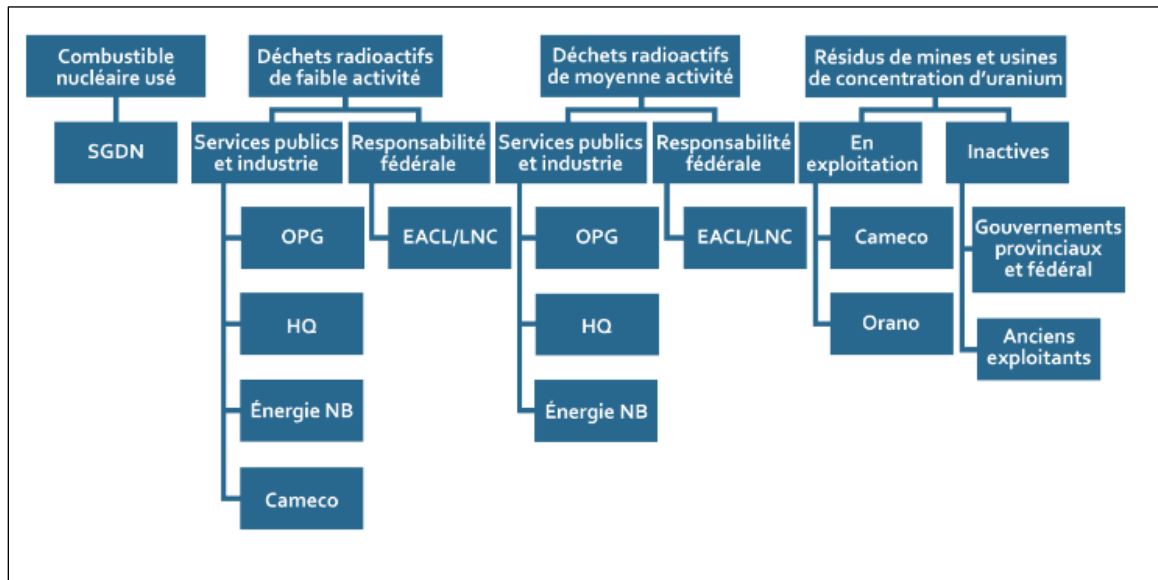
Combustible nucléaire usé

SGDN

Déchets radioactifs de faible activité

Services publics et industrie

OPG

HQ

Énergie NB

Cameco

Responsabilité fédérale

EACL/LNC

Déchets radioactifs de moyenne activité

Services publics et industrie

OPG

HQ

Énergie NB

Responsabilité fédérale

EACL/LNC

Résidus de mines et usines de concentration d'uranium

En exploitation

Cameco

Orano

Inactives

Gouvernements provinciaux et fédéral

Anciens exploitants